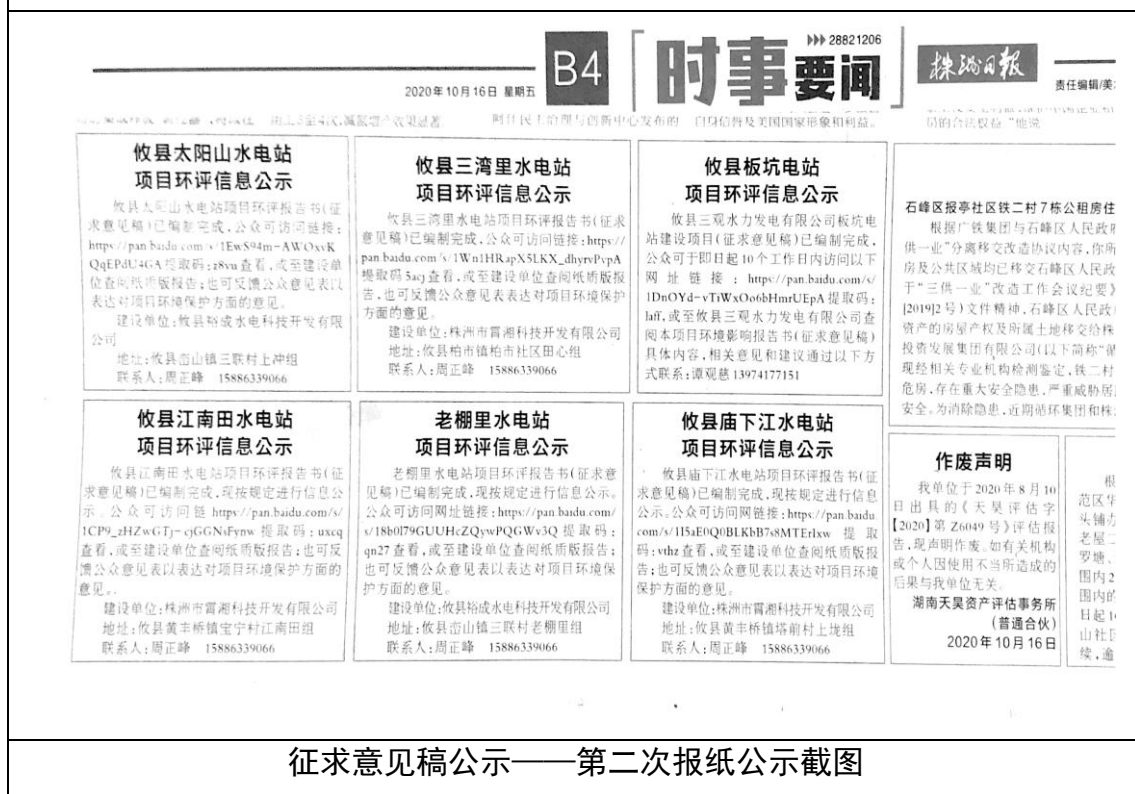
2020年10月16日 星期五 B4 时事要闻 28821206 株洲日报 责任编辑/美

攸县太阳山水电站
项目环评信息公示

攸县太阳山水电站项目环评报告书(征求意见稿)已编制完成,公众可访问链接:https://pan.baidu.com/s/1EwS94m-AWOxvKQqEPdU4GA 提取码:z8vu 查看,或至建设单位查阅纸质版报告;也可反馈公众意见表以表达对项目环境保护方面的意见。

建设单位:攸县裕成水电科技开发有限公司

地址:攸县峦山镇三联村上冲组
联系人:周正峰 15886339066

攸县三湾里水电站
项目环评信息公示

攸县三湾里水电站项目环评报告书(征求意见稿)已编制完成,公众可访问链接:https://pan.baidu.com/s/1Wn1HRapX5LKX_dhyrvPvpA 提取码 5acj 查看,或至建设单位查阅纸质版报告,也可反馈公众意见表表达对项目环境保护方面的意见。

建设单位:株洲市雷湘科技开发有限公司
地址:攸县柏市镇柏市社区田心组
联系人:周正峰 15886339066

攸县板坑电站
项目环评信息公示

攸县三观水力发电有限公司板坑电站建设项目(征求意见稿)已编制完成,公众可于即日起10个工作日内访问以下网址链接:https://pan.baidu.com/s/1DnOYd-vTiWxOo6bHmrUEpA 提取码:laff,或至攸县三观水力发电有限公司查阅本项目环境影响报告书(征求意见稿)具体内容,相关意见和建议通过以下方式联系:谭观慈 13974177151

石峰区报亭社区铁二村7栋公租房住

根据广铁集团与石峰区人民政供一业”分离移交改造协议内容,你所房及公共区域均已移交石峰区人民政于“三供一业”改造工作会议纪要》[2019]2号)文件精神,石峰区人民政资产的房屋产权及所属土地移交给株投资发展集团有限公司(以下简称“现经相关专业机构检测鉴定,铁二村危房,存在重大安全隐患,严重威胁居安全。为消除隐患,近期循环集团和株

攸县江南田水电站
项目环评信息公示

攸县江南田水电站项目环评报告书(征求意见稿)已编制完成,现按规定进行信息公示。公众可访问链接 https://pan.baidu.com/s/1CP9_zHZwGTj-cjGGNsFynw 提取码:uxcq 查看,或至建设单位查阅纸质版报告;也可反馈公众意见表以表达对项目环境保护方面的意见。

建设单位:株洲市雷湘科技开发有限公司
地址:攸县黄丰桥镇宝宁村江南田组
联系人:周正峰 15886339066

老棚里水电站
项目环评信息公示

老棚里水电站项目环评报告书(征求意见稿)已编制完成,现按规定进行信息公示。公众可访问网址链接:https://pan.baidu.com/s/18b0I79GUUHcZQywPQGWv3Q 提取码:qn27 查看,或至建设单位查阅纸质版报告;也可反馈公众意见表以表达对项目环境保护方面的意见。

建设单位:攸县裕成水电科技开发有限公司
地址:攸县峦山镇三联村老棚里组
联系人:周正峰 15886339066

攸县庙下江水电站
项目环评信息公示

攸县庙下江水电站项目环评报告书(征求意见稿)已编制完成,现按规定进行信息公示。公众可访问网链接:https://pan.baidu.com/s/1I5aE0Q0BLKbB7s8MTErlxw 提取码:vthz 查看,或至建设单位查阅纸质版报告;也可反馈公众意见表以表达对项目环境保护方面的意见。

建设单位:株洲市雷湘科技开发有限公司
地址:攸县黄丰桥镇塔前村上垅组
联系人:周正峰 15886339066

作废声明

我单位于2020年8月10日出具的《天昊评估字[2020]第Z6049号》评估报告,现声明作废。如有关机构或个人因使用不当所造成的后果与我单位无关。

湖南天昊资产评估事务所(普通合伙)
2020年10月16日

根 范区华 头铺办 老屋二 罗塘、 围内2 围内的 日起1 山社 续,逾

征求意见稿公示——第二次报纸公示截图